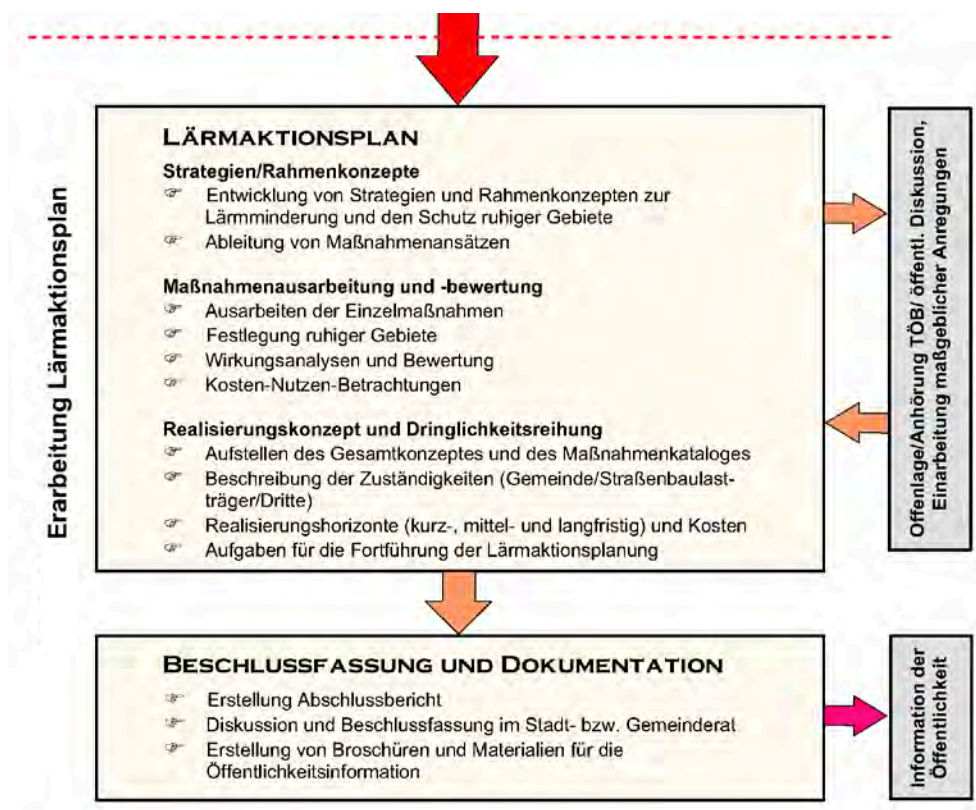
Erarbeitung Lärmaktionsplan

LÄRMAKTIONSPLAN

Strategien/Rahmenkonzepte
☞ Entwicklung von Strategien und Rahmenkonzepten zur Lärmminderung und den Schutz ruhiger Gebiete
☞ Ableitung von Maßnahmenansätzen

Maßnahmenausarbeitung und -bewertung
☞ Ausarbeiten der Einzelmaßnahmen
☞ Festlegung ruhiger Gebiete
☞ Wirkungsanalysen und Bewertung
☞ Kosten-Nutzen-Betrachtungen

Realisierungskonzept und Dringlichkeitsreihung
☞ Aufstellen des Gesamtkonzeptes und des Maßnahmenkataloges
☞ Beschreibung der Zuständigkeiten (Gemeinde/Straßenbaulastträger/Dritte)
☞ Realisierungshorizonte (kurz-, mittel- und langfristig) und Kosten
☞ Aufgaben für die Fortführung der Lärmaktionsplanung

Offenlage/Anhörung TÖB/ öffentl. Diskussion, Einarbeitung maßgeblicher Anregungen

BESCHLUSSFASSUNG UND DOKUMENTATION
☞ Erstellung Abschlussbericht
☞ Diskussion und Beschlussfassung im Stadt- bzw. Gemeinderat
☞ Erstellung von Broschüren und Materialien für die Öffentlichkeitsinformation

Information der Öffentlichkeit